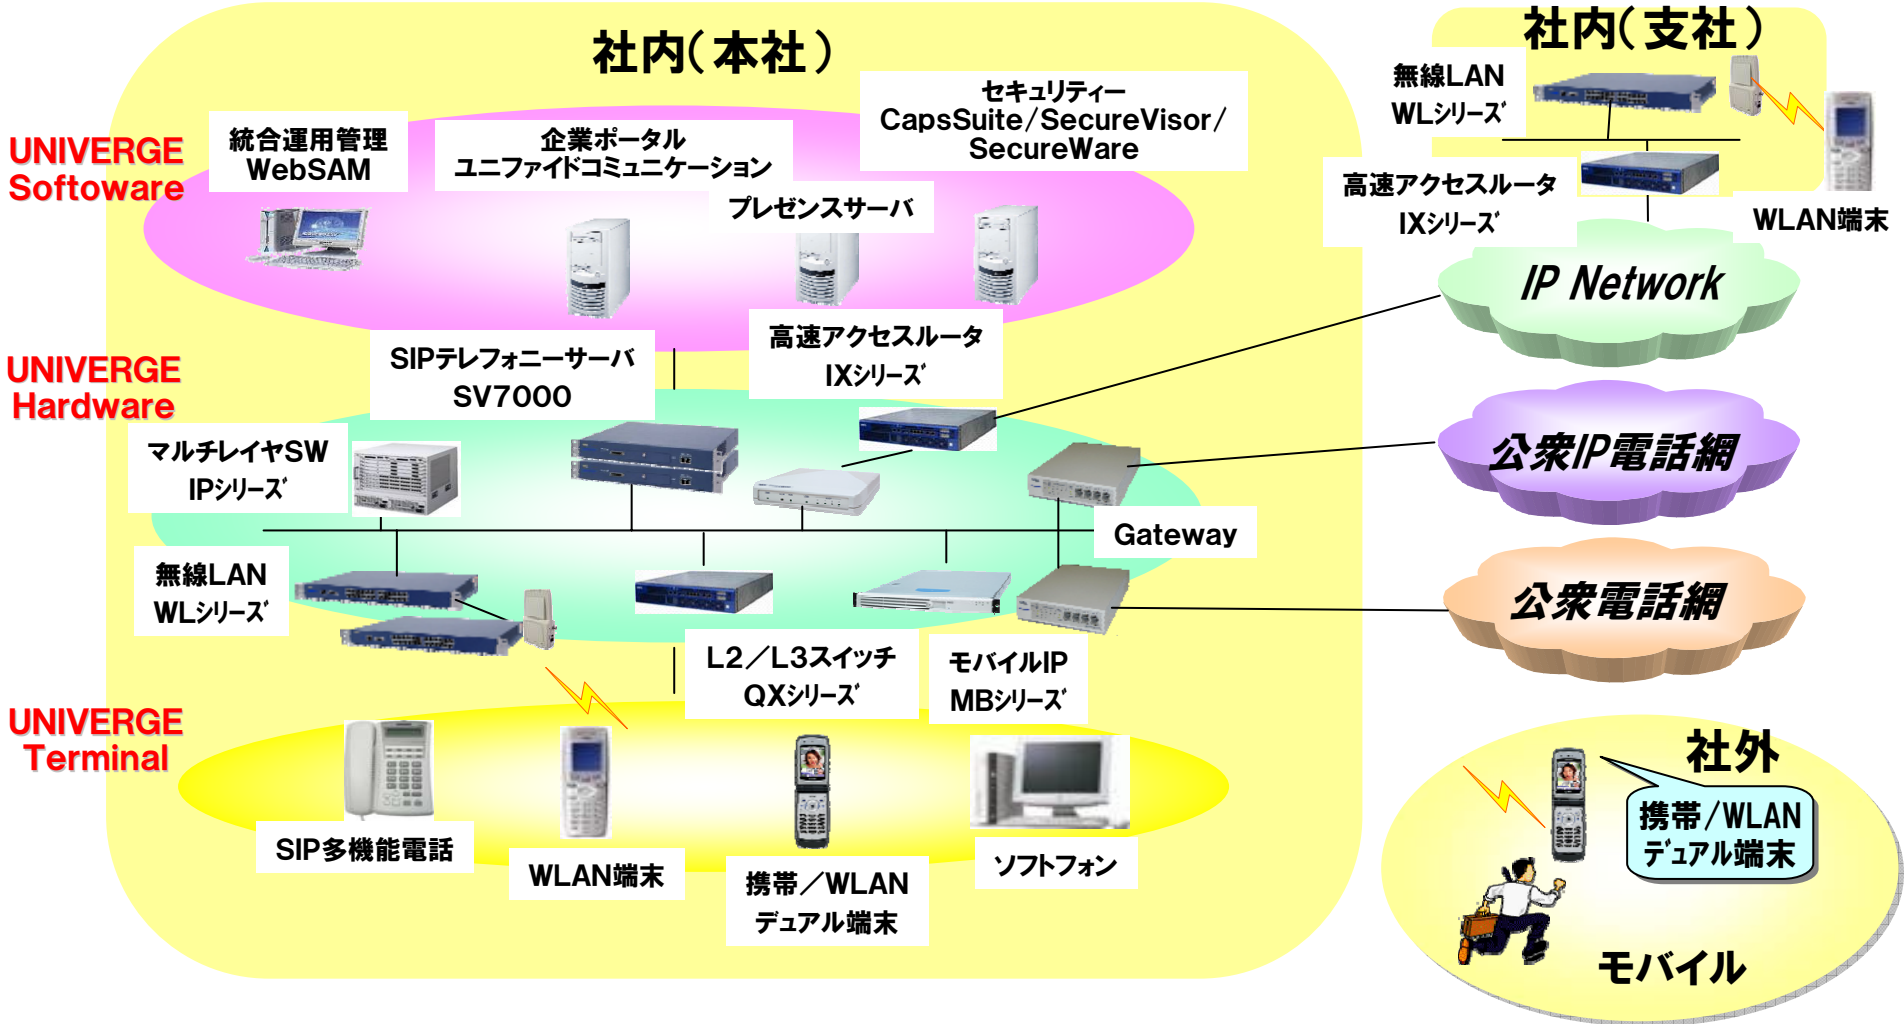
社内(本社)

UNIVERGE Softoware

統合運用管理 WebSAM

企業ポータル ユニファイドコミュニケーション

セキュリティー CapsSuite/SecureVisor/ SecureWare

プレゼンスサーバ

UNIVERGE Hardware

SIPテレフォニーサーバ SV7000

高速アクセスルータ IXシリーズ

マルチレイヤSW IPシリーズ

Gateway

無線LAN WLシリーズ

L2/L3スイッチ QXシリーズ

モバイルIP MBシリーズ

UNIVERGE Terminal

SIP多機能電話

WLAN端末

携帯/WLAN デュアル端末

ソフトフォン

社内(支社)

無線LAN WLシリーズ

高速アクセスルータ IXシリーズ

WLAN端末

IP Network

公衆IP電話網

公衆電話網

社外

携帯/WLAN デュアル端末

モバイル